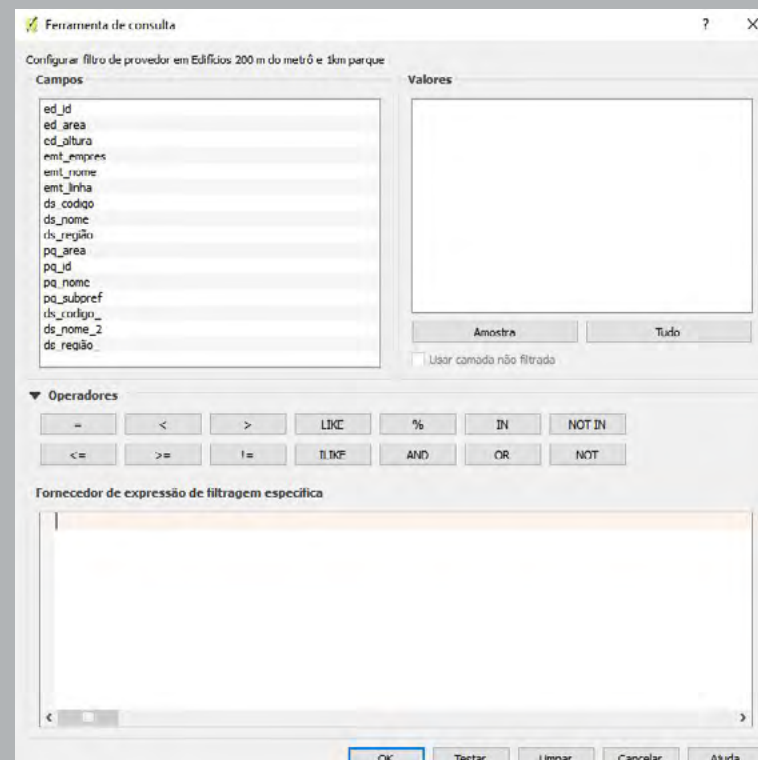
Ferramenta de consulta

?

×

Configurar filtro de provedor em Edifícios 200 m do metrô e 1km parque

Campos

ed_id
ed_area
ed_altura
emt_empres
emt_nome
emt_linha
ds_codigo
ds_nome
ds_região
pq_area
pq_id
pq_nome
pq_subpref
ds_codigo_
ds_nome_2
ds_região_

Valores

Amostra

Tudo

Usar camada não filtrada

▼ Operadores

=
<
>
LIKE
%
IN
NOT IN
<=
>=
!=
ILIKE
AND
OR
NOT

Fornecedor de expressão de filtragem específica

OK
Testar
Limpar
Cancelar
Ajuda